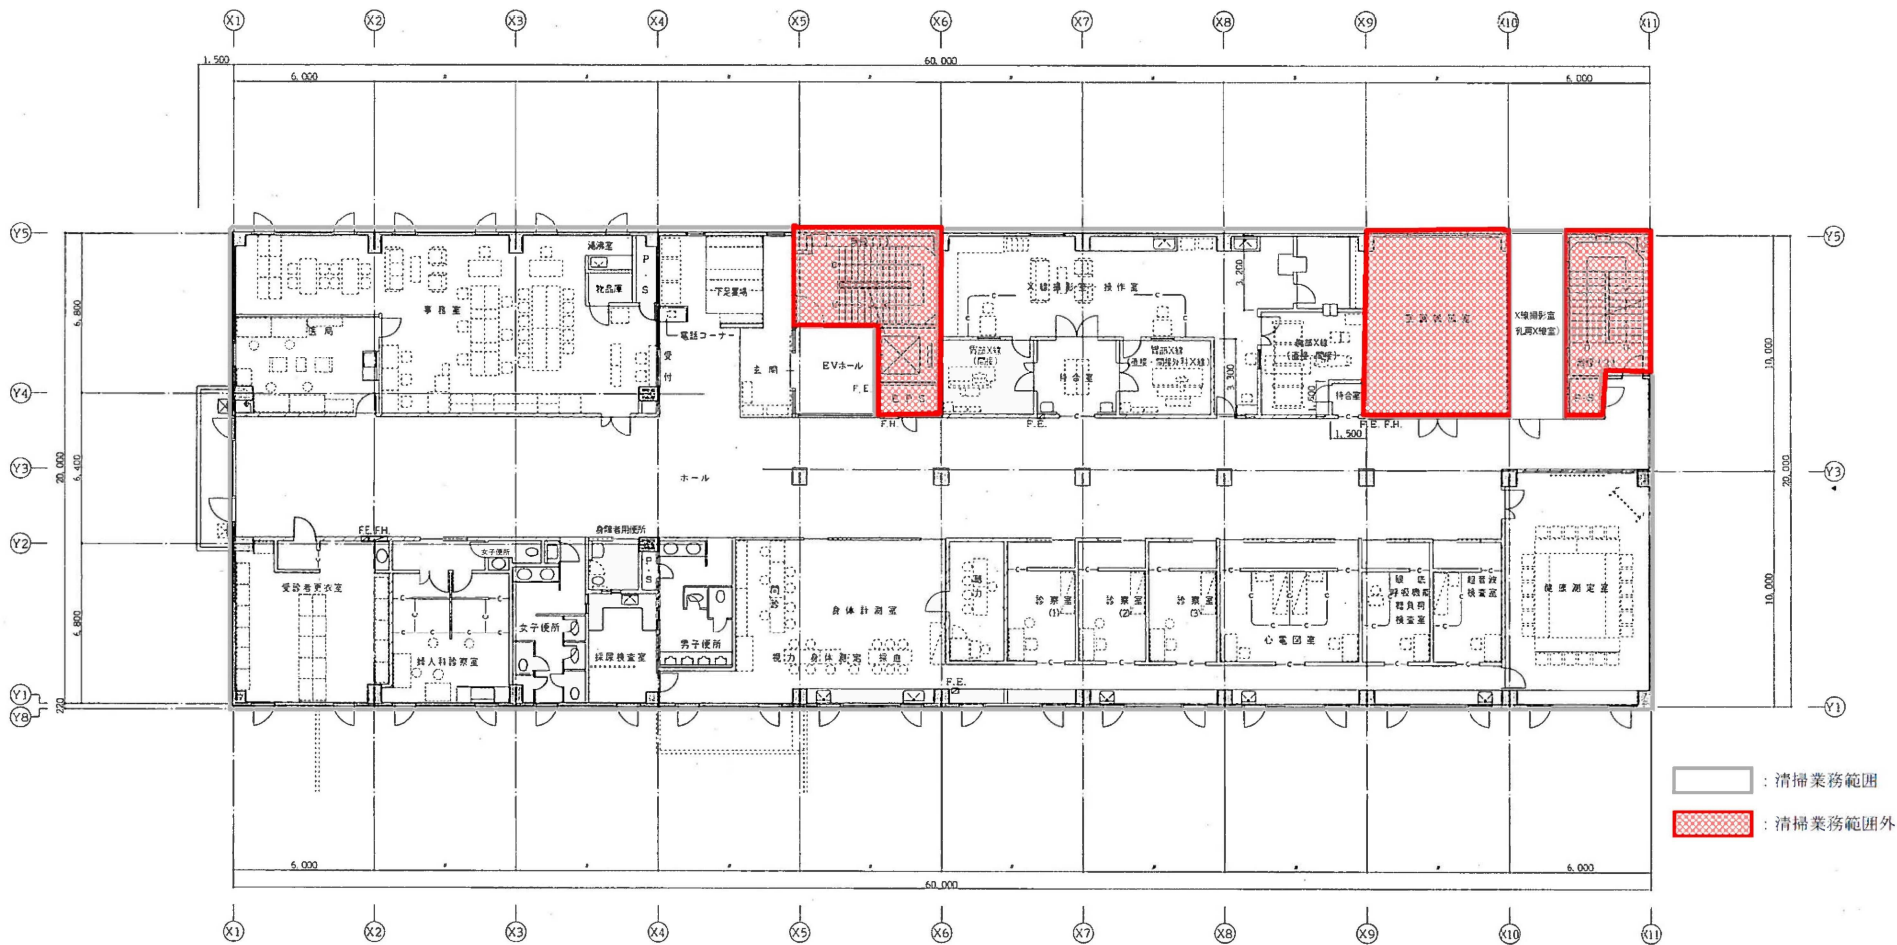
X1 X2 X3 X4 X5 X6 X7 X8 X9 X10 X11

1,500
6,000
60,000
6,000

Y5
Y4
Y3
Y2
Y1
Y8

6,800
6,400
20,000
6,800
270

給湯室
P S
物品庫
事務室
局
下足置場
電話コーナー
受付
玄関
EVホール
F.E
E P S
F.H
X線撮影室
操作室
胃部X線(直接)
待合室
胃部X線(透視・間接分割X線)
3,200
3,300
胸部X線(直接・間接)
1,500
待合室
F.E. F.H.
1,500
X線撮影室(乳房X線室)
F.E.
ホール
F.E. F.H.
身障者用便所
女子便所
P S
受診者更衣室
婦人科診察室
女子便所
採尿検査室
男子便所
身体計測室
視力
身体計測室
採血
聴力
診察室(1)
診察室(2)
診察室(3)
心電図室
眼底・呼吸機能・聴負荷検査室
超音波検査室
健康測定室
F.E.
10,000
20,000
10,000

Y5
Y3
Y1

6,000
60,000
6,000

X1 X2 X3 X4 X5 X6 X7 X8 X9 X10 X11

：清掃業務範囲
：清掃業務範囲外